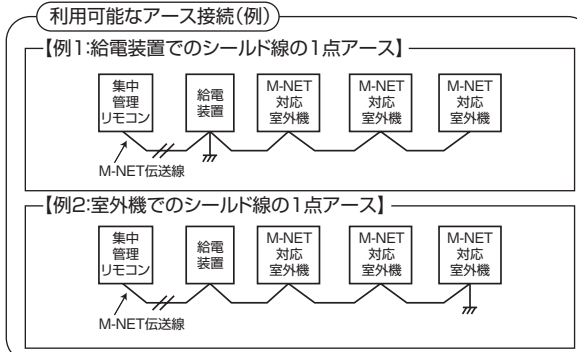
利用可能なアース接続(例)

【例1:給電装置でのシールド線の1点アース】

集中管理リモコン

給電装置

M-NET対応室外機

M-NET対応室外機

M-NET対応室外機

M-NET伝送線

【例2:室外機でのシールド線の1点アース】

集中管理リモコン

給電装置

M-NET対応室外機

M-NET対応室外機

M-NET対応室外機

M-NET伝送線